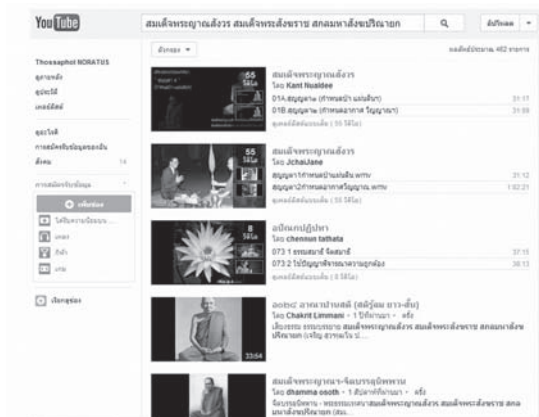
YouTube

สมเด็จพระญาณสังวร สมเด็จพระสังฆราช สกลมหาสังฆปริณายก

อัปโหลด

Thossaphol NORATUS

ตัวกรอง

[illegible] 482 รายการ

55 วิดีโอ

สมเด็จพระญาณสังวร
โดย Kant Nualdee
01A.สมุฏฐาน (ภาคนอก แผ่นต้น) 31:17
01B.สมุฏฐาน (ภาคนอก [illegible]) 31:09
ดูเพลย์ลิสต์แบบเต็ม (55 วิดีโอ)

55 วิดีโอ

สมเด็จพระญาณสังวร
โดย JchaiJane
สมุฏฐาน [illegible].wmv 21:12
สมุฏฐาน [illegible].wmv 1:02:21
ดูเพลย์ลิสต์แบบเต็ม (55 วิดีโอ)

อภิญญาปฏิปทา
โดย chennun tathata
073 1 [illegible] 37:15
073 2 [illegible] 38:13
ดูเพลย์ลิสต์แบบเต็ม (5 วิดีโอ)

๑๐๒๙ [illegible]
โดย Chakrit Limmani • 1 ปีที่ผ่านมา • ครั้ง
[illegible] สมเด็จพระญาณสังวร สมเด็จพระสังฆราช สกลมหาสังฆปริณายก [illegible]
33:54

สมเด็จพระญาณฯ-จิตบรรลุนิพพาน
โดย dhamma sooth • 1 สัปดาห์ที่ผ่านมา • ครั้ง
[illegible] สมเด็จพระญาณสังวร สมเด็จพระสังฆราช สกลมหาสังฆปริณายก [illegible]